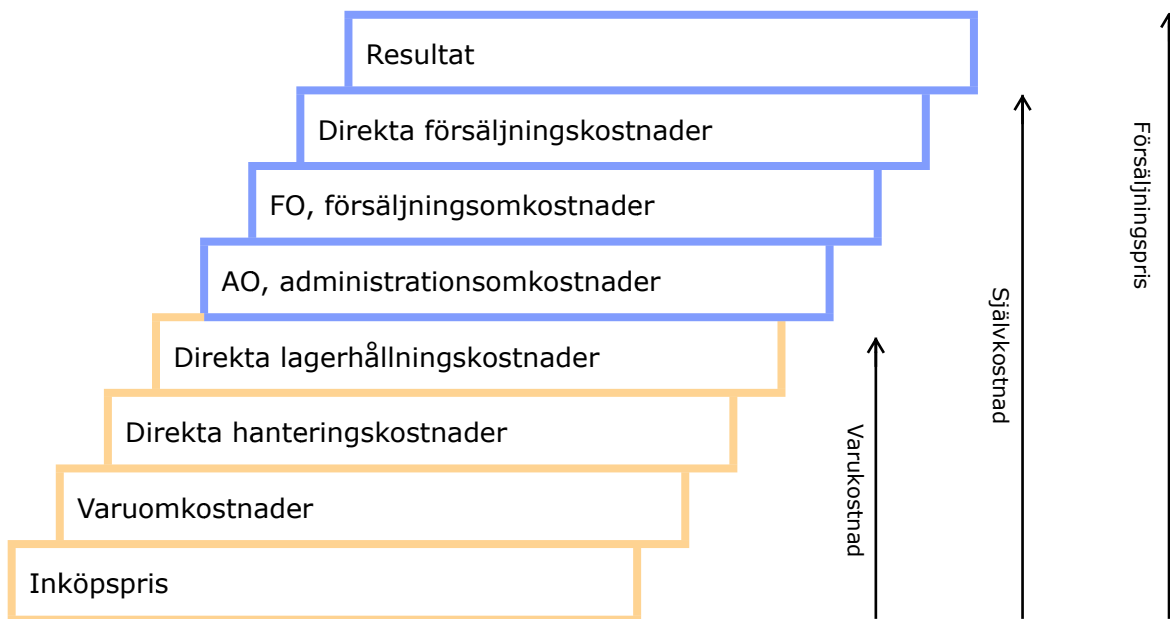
Resultat

Direkta försäljningskostnader

FO, försäljningsomkostnader

AO, administrationsomkostnader

Direkta lagerhållningskostnader

Direkta hanteringskostnader

Varuomkostnader

Inköpspris

Varukostnad

Självkostnad

Försäljningspris